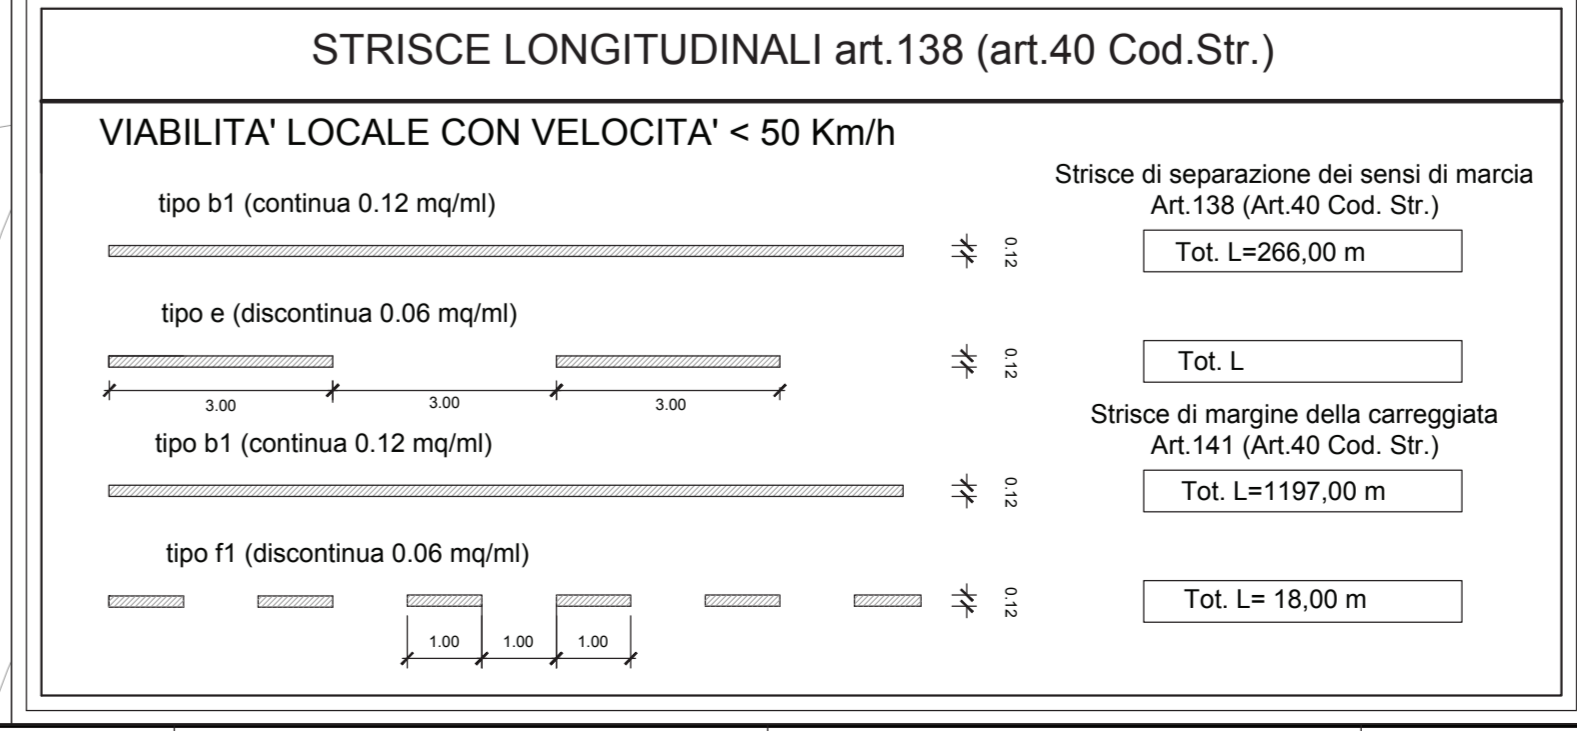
STRISCE LONGITUDINALI art.138 (art.40 Cod.Str.)

VIABILITA' LOCALE CON VELOCITA' < 50 Km/h

tipo b1 (continua 0.12 mq/ml)

0.12

Strisce di separazione dei sensi di marcia
Art.138 (Art.40 Cod. Str.)

Tot. L=266,00 m

tipo e (discontinua 0.06 mq/ml)

0.12

Tot. L

3.00 3.00 3.00

Strisce di margine della carreggiata
Art.141 (Art.40 Cod. Str.)

tipo b1 (continua 0.12 mq/ml)

0.12

Tot. L=1197,00 m

tipo f1 (discontinua 0.06 mq/ml)

0.12

Tot. L= 18,00 m

1.00 1.00 1.00